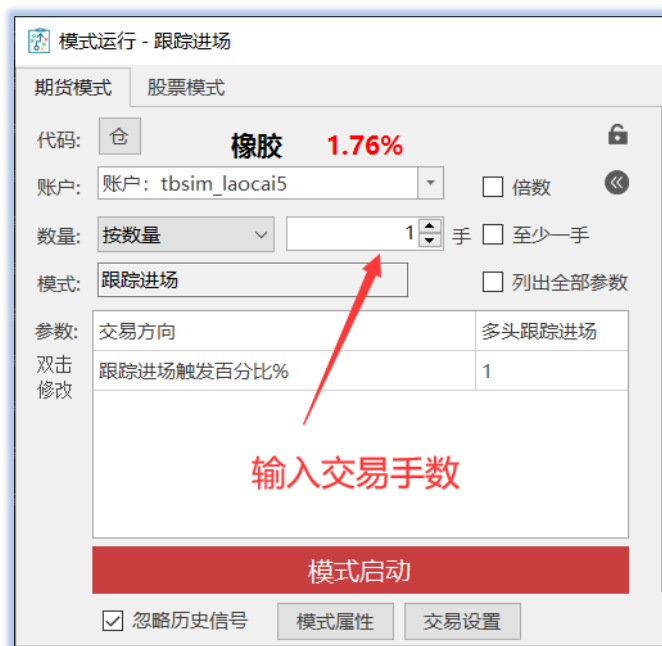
模式运行 - 跟踪进场

期货模式 股票模式

代码: 仓 橡胶 1.76%

账户: 账户: tbsim_laocai5 倍数

数量: 按数量 1 手 至少一手

模式: 跟踪进场 列出全部参数

参数:
双击修改

| 交易方向 | 多头跟踪进场 |
|---|---|
| 跟踪进场触发百分比% | 1 |

输入交易手数

模式启动

忽略历史信号 模式属性 交易设置